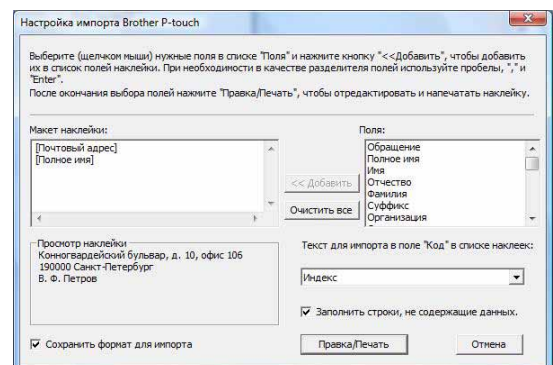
Настройка импорта Brother P-touch

Выберите (щелчком мыши) нужные поля в списке "Поля" и нажмите кнопку "<<Добавить", чтобы добавить их в список полей наклейки. При необходимости в качестве разделителя полей используйте пробелы, "," и "Enter".
После окончания выбора полей нажмите "Правка/Печать", чтобы отредактировать и напечатать наклейку.

Макет наклейки:

[Почтовый адрес]
[Полное имя]

<< Добавить

Очистить все

Поля:

Обращение
Полное имя
Имя
Отчество
Фамилия
Суффикс
Организация

Просмотр наклейки
Конногвардейский бульвар, д. 10, офис 106
190000 Санкт-Петербург
В. Ф. Петров

Текст для импорта в поле "Код" в списке наклеек:

Индекс

Заполнить строки, не содержащие данных.

Сохранить формат для импорта

Правка/Печать

Отмена